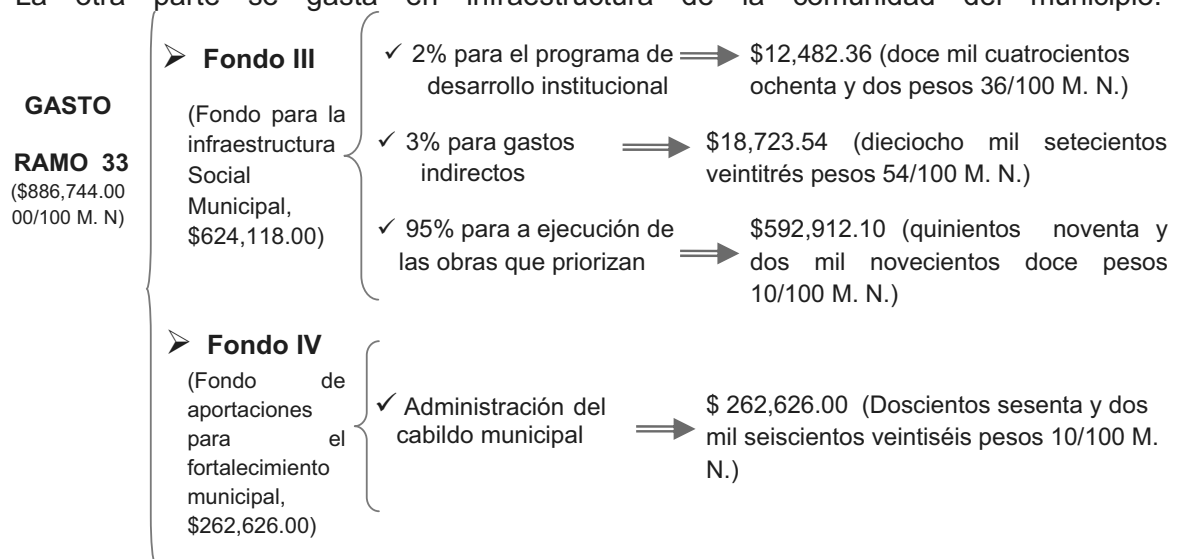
La otra parte se gasta en infraestructura de la comunidad del municipio.

GASTO

RAMO 33
($886,744.00 00/100 M. N)

➢ Fondo III
(Fondo para la infraestructura Social Municipal, $624,118.00)

✓ 2% para el programa de desarrollo institucional → $12,482.36 (doce mil cuatrocientos ochenta y dos pesos 36/100 M. N.)

✓ 3% para gastos indirectos → $18,723.54 (dieciocho mil setecientos veintitrés pesos 54/100 M. N.)

✓ 95% para a ejecución de las obras que priorizan → $592,912.10 (quinientos noventa y dos mil novecientos doce pesos 10/100 M. N.)

➢ Fondo IV
(Fondo de aportaciones para el fortalecimiento municipal, $262,626.00)

✓ Administración del cabildo municipal → $ 262,626.00 (Doscientos sesenta y dos mil seiscientos veintiséis pesos 10/100 M. N.)